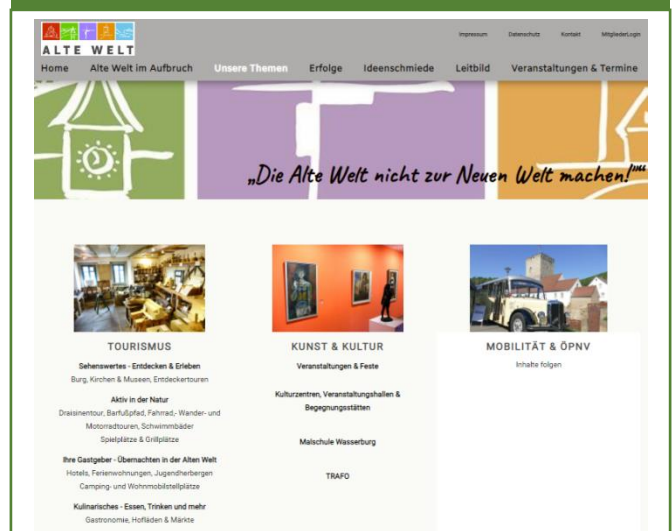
ALTE WELT

Impressum Datenschutz Kontakt MitgliederLogin

Home Alte Welt im Aufbruch Unsere Themen Erfolge Ideenschmiede Leitbild Veranstaltungen & Termine

„Die Alte Welt nicht zur Neuen Welt machen!"

TOURISMUS

Sehenswertes - Entdecken & Erleben
Burg, Kirchen & Museen, Entdeckertouren

Aktiv in der Natur
Draisinentour, Barfußpfad, Fahrrad,- Wander- und Motorradtouren, Schwimmbäder
Spielplätze & Grillplätze

Ihre Gastgeber - Übernachten in der Alten Welt
Hotels, Ferienwohnungen, Jugendherbergen
Camping- und Wohnmobilstellplätze

Kulinarisches - Essen, Trinken und mehr
Gastronomie, Hofläden & Märkte

KUNST & KULTUR

Veranstaltungen & Feste

Kulturzentren, Veranstaltungshallen & Begegnungsstätten

Malschule Wasserburg

TRAFO

MOBILITÄT & ÖPNV

Inhalte folgen